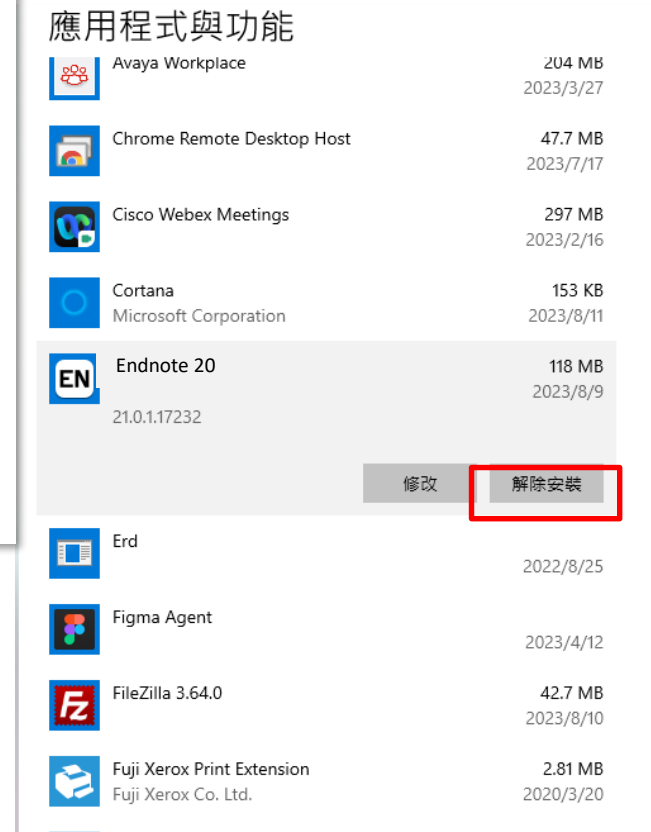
應用程式與功能

Avaya Workplace 204 MB 2023/3/27

Chrome Remote Desktop Host 47.7 MB 2023/7/17

Cisco Webex Meetings 297 MB 2023/2/16

Cortana 153 KB Microsoft Corporation 2023/8/11

EN Endnote 20 118 MB 2023/8/9 21.0.1.17232

修改 解除安裝

Erd 2022/8/25

Figma Agent 2023/4/12

FileZilla 3.64.0 42.7 MB 2023/8/10

Fuji Xerox Print Extension 2.81 MB Fuji Xerox Co. Ltd. 2020/3/20